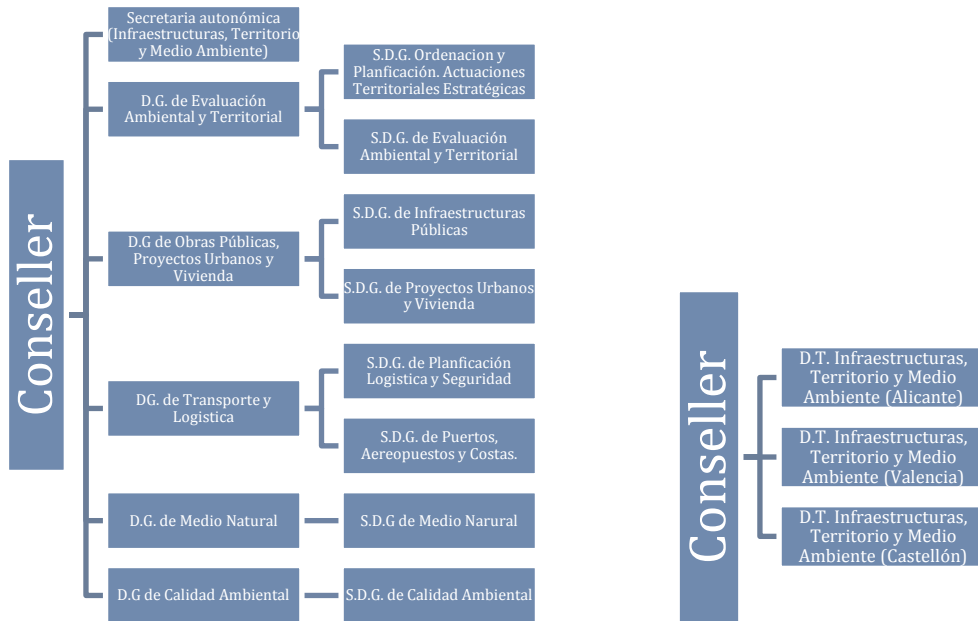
Conseller

Secretaria autonómica (Infraestructuras, Territorio y Medio Ambiente)

D.G. de Evaluación Ambiental y Territorial

S.D.G. Ordenacion y Planficación. Actuaciones Territoriales Estratégicas

S.D.G. de Evaluación Ambiental y Territorial

D.G de Obras Públicas, Proyectos Urbanos y Vivienda

S.D.G. de Infraestructuras Públicas

S.D.G. de Proyectos Urbanos y Vivienda

DG. de Transporte y Logistica

S.D.G. de Planficación Logistica y Seguridad

S.D.G. de Puertos, Aereopuestos y Costas.

D.G. de Medio Natural

S.D.G de Medio Narural

D.G de Calidad Ambiental

S.D.G. de Calidad Ambiental

Conseller

D.T. Infraestructuras, Territorio y Medio Ambiente (Alicante)

D.T. Infraestructuras, Territorio y Medio Ambiente (Valencia)

D.T. Infraestructuras, Territorio y Medio Ambiente (Castellón)